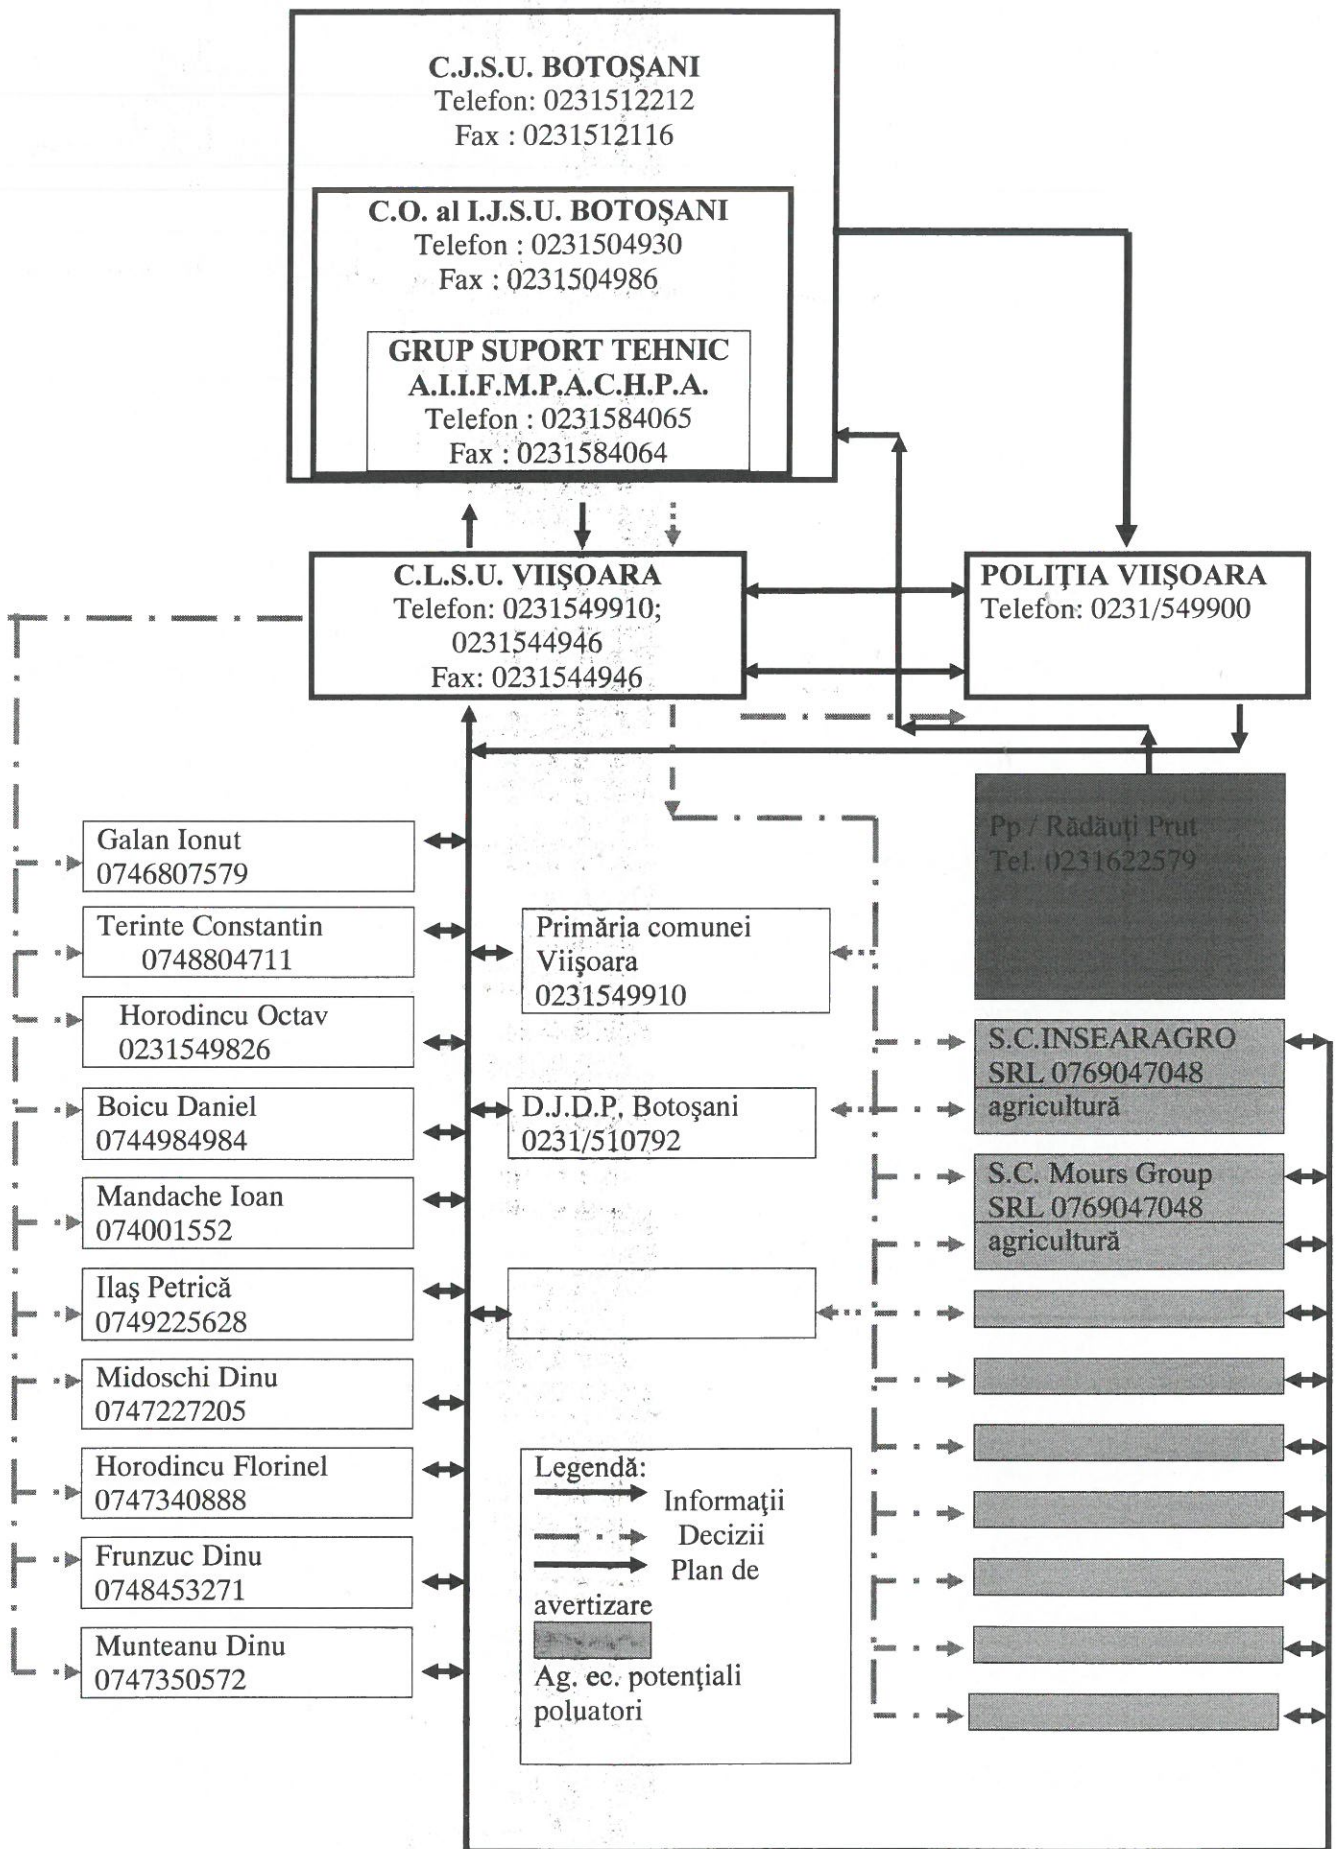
C.J.S.U. BOTOŞANI
Telefon: 0231512212
Fax : 0231512116

C.O. al I.J.S.U. BOTOŞANI
Telefon : 0231504930
Fax : 0231504986

GRUP SUPORT TEHNIC
A.I.I.F.M.P.A.C.H.P.A.
Telefon : 0231584065
Fax : 0231584064

C.L.S.U. VIIŞOARA
Telefon: 0231549910; 0231544946
Fax: 0231544946

POLIŢIA VIIŞOARA
Telefon: 0231/549900

Pp / Rădăuţi Prut
Tel. 0231622579

Galan Ionut
0746807579

Terinte Constantin
0748804711

Horodincu Octav
0231549826

Boicu Daniel
0744984984

Mandache Ioan
074001552

Ilaş Petrică
0749225628

Midoschi Dinu
0747227205

Horodincu Florinel
0747340888

Frunzuc Dinu
0748453271

Munteanu Dinu
0747350572

Primăria comunei Viişoara
0231549910

D.J.D.P. Botoşani
0231/510792

S.C.INSEARAGRO SRL 0769047048
agricultură

S.C. Mours Group SRL 0769047048
agricultură

Legendă:
Informaţii
Decizii
Plan de avertizare
Ag. ec. potenţiali poluatori